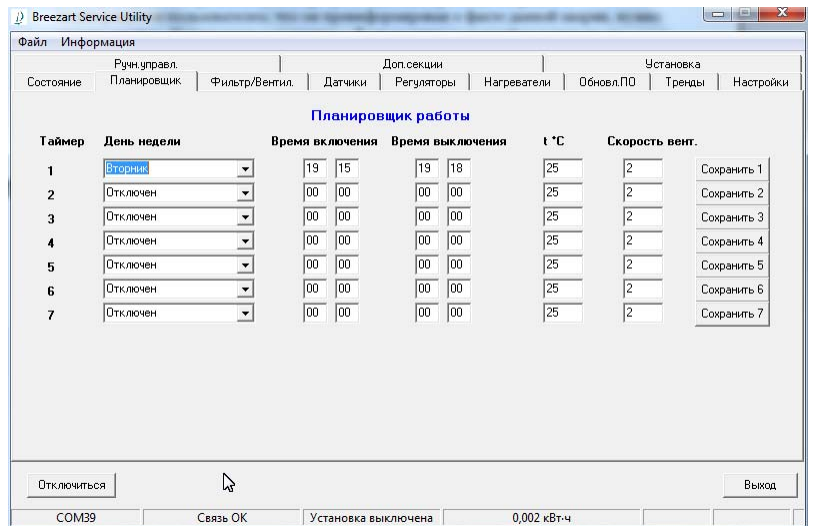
Breezart Service Utility

Файл Информация

Ручн.управл. | Доп.секции | Установка
Состояние | Планировщик | Фильтр/Вентил. | Датчики | Регуляторы | Нагреватели | Обновл.ПО | Тренды | Настройки

Планировщик работы

| Таймер | День недели | Время включения | | Время выключения | | t °C | Скорость вент. | |
|---|---|---|---|---|---|---|---|---|
| 1 | Вторник | 19 | 15 | 19 | 18 | 25 | 2 | Сохранить 1 |
| 2 | Отключен | 00 | 00 | 00 | 00 | 25 | 2 | Сохранить 2 |
| 3 | Отключен | 00 | 00 | 00 | 00 | 25 | 2 | Сохранить 3 |
| 4 | Отключен | 00 | 00 | 00 | 00 | 25 | 2 | Сохранить 4 |
| 5 | Отключен | 00 | 00 | 00 | 00 | 25 | 2 | Сохранить 5 |
| 6 | Отключен | 00 | 00 | 00 | 00 | 25 | 2 | Сохранить 6 |
| 7 | Отключен | 00 | 00 | 00 | 00 | 25 | 2 | Сохранить 7 |

Отключиться

Выход

COM39 | Связь OK | Установка выключена | 0,002 кВт·ч